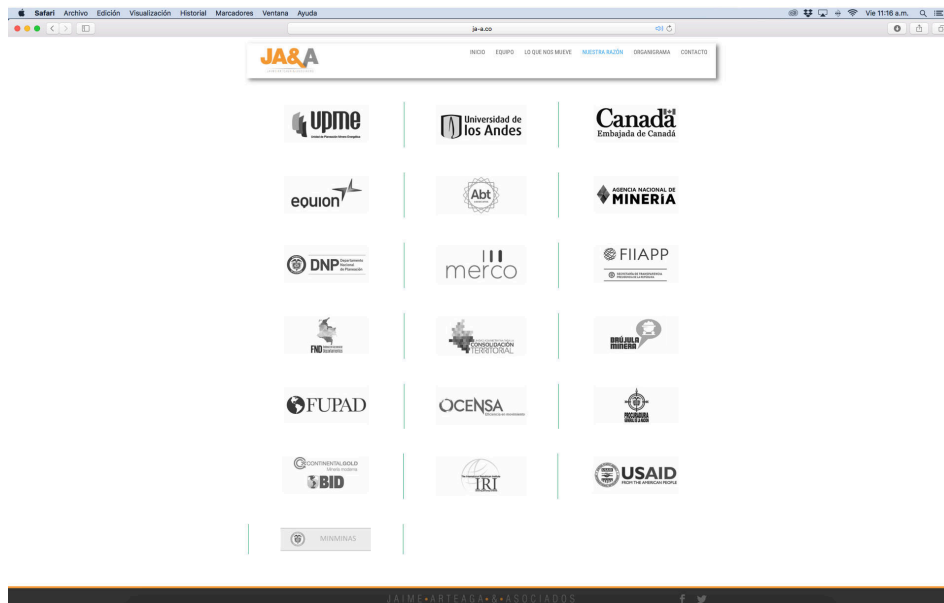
Safari Archivo Edición Visualización Historial Marcadores Ventana Ayuda

Vie 11:16 a.m.

ja-a.co

JA&A

INICIO EQUIPO LO QUE NOS MUEVE NUESTRA RAZÓN ORGANIGRAMA CONTACTO

upme

Universidad de los Andes

Canada Embajada de Canadá

equion

Abt

AGENCIA NACIONAL DE MINERIA

DNP Departamento Nacional de Planeación

merco

FIIAPP

FND

CONSOLIDACIÓN TERRITORIAL

BRÚJULA MINERA

FUPAD

OCENSA

PROCURADURIA GENERAL DE LA NACION

CONTINENTALGOLD

BID

IRI

USAID FROM THE AMERICAN PEOPLE

MINMINAS

JAIME•ARTEAGA•&•ASOCIADOS